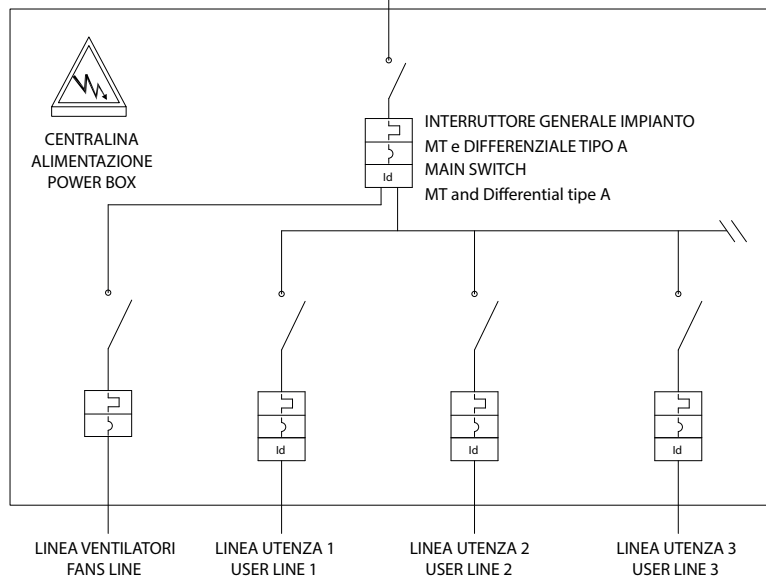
CENTRALINA
ALIMENTAZIONE
POWER BOX

INTERRUTTORE GENERALE IMPIANTO
MT e DIFFERENZIALE TIPO A
MAIN SWITCH
MT and Differential tipe A

Id

Id

Id

Id

LINEA VENTILATORI
FANS LINE

LINEA UTENZA 1
USER LINE 1

LINEA UTENZA 2
USER LINE 2

LINEA UTENZA 3
USER LINE 3